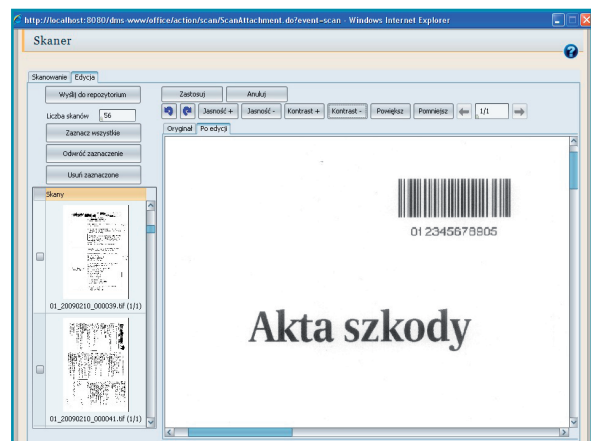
http://localhost:8080/dms www/office/action/scan/ScanAttachment.do?event=scan - Windows Internet Explorer

Skaner

Skanowanie | Edycja

Wyślij do repozytorium

Liczba skanów 56

Zaznacz wszystkie

Odwróć zaznaczenie

Usuń zaznaczone

Skany

01_20090210_000039.tif (1/1)

01_20090210_000041.tif (1/1)

Zastosuj | Anuluj

Jasność + | Jasność - | Kontrast + | Kontrast - | Powiększ | Pomniejsz | 1/1

Oryginał | Po edycji

01 2345678805

Akta szkody